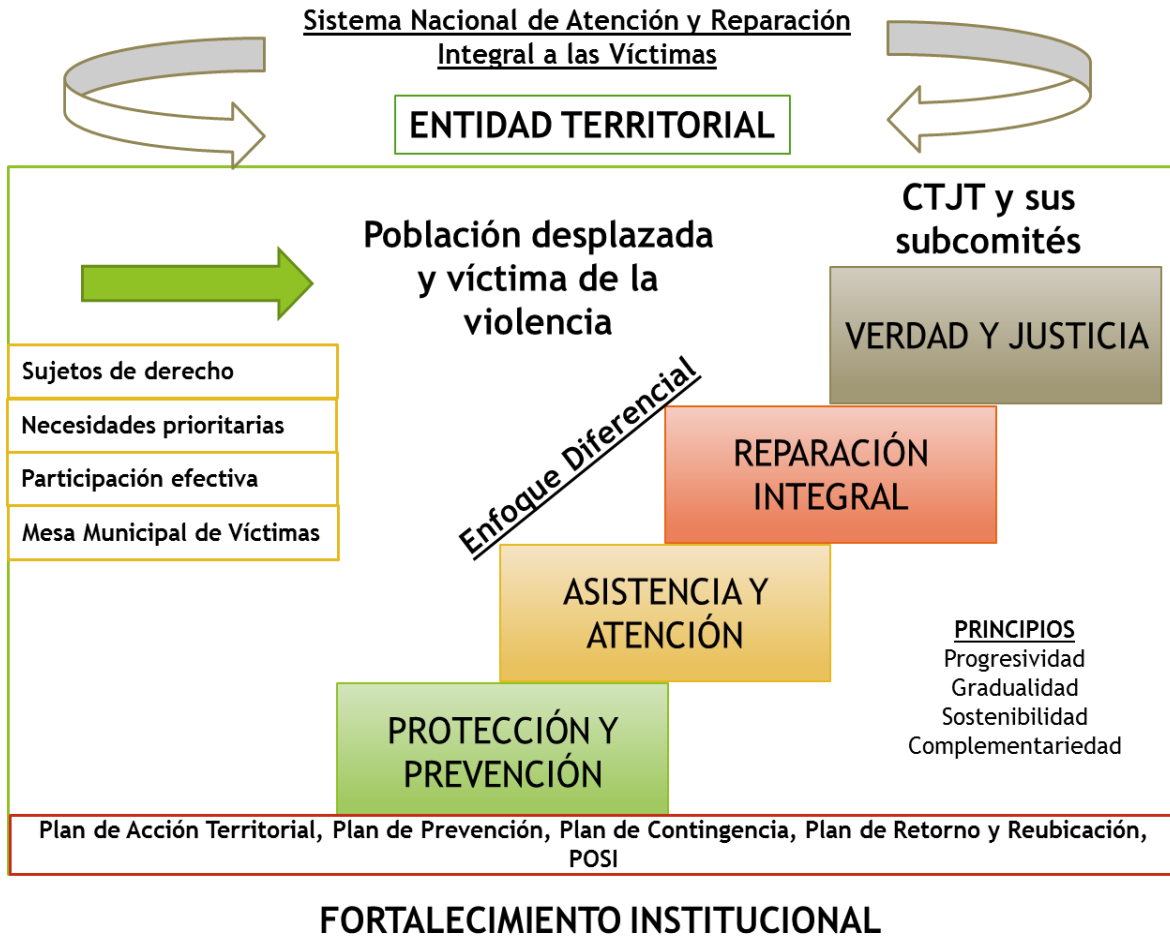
Sistema Nacional de Atención y Reparación Integral a las Víctimas

ENTIDAD TERRITORIAL

Población desplazada y víctima de la violencia

CTJT y sus subcomités

Sujetos de derecho

Necesidades prioritarias

Participación efectiva

Mesa Municipal de Víctimas

Enfoque Diferencial

VERDAD Y JUSTICIA

REPARACIÓN INTEGRAL

ASISTENCIA Y ATENCIÓN

PROTECCIÓN Y PREVENCIÓN

PRINCIPIOS
Progresividad
Gradualidad
Sostenibilidad
Complementariedad

Plan de Acción Territorial, Plan de Prevención, Plan de Contingencia, Plan de Retorno y Reubicación, POSI

FORTALECIMIENTO INSTITUCIONAL